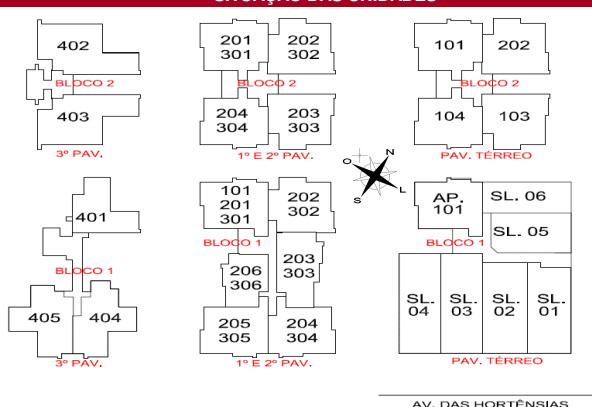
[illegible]

402
BLOCO 2
403
3º PAV.

201 301
202 302
BLOCO 2
204 304
203 303
1º E 2º PAV.

101
202
BLOCO 2
104
103
PAV. TÉRREO

N
O
L
S

401
BLOCO 1
405
404
3º PAV.

101 201 301
202 302
BLOCO 1
206 306
203 303
205 305
204 304
1º E 2º PAV.

AP. 101
SL. 06
SL. 05
BLOCO 1
SL. 04
SL. 03
SL. 02
SL. 01
PAV. TÉRREO

AV. DAS HORTÊNSIAS